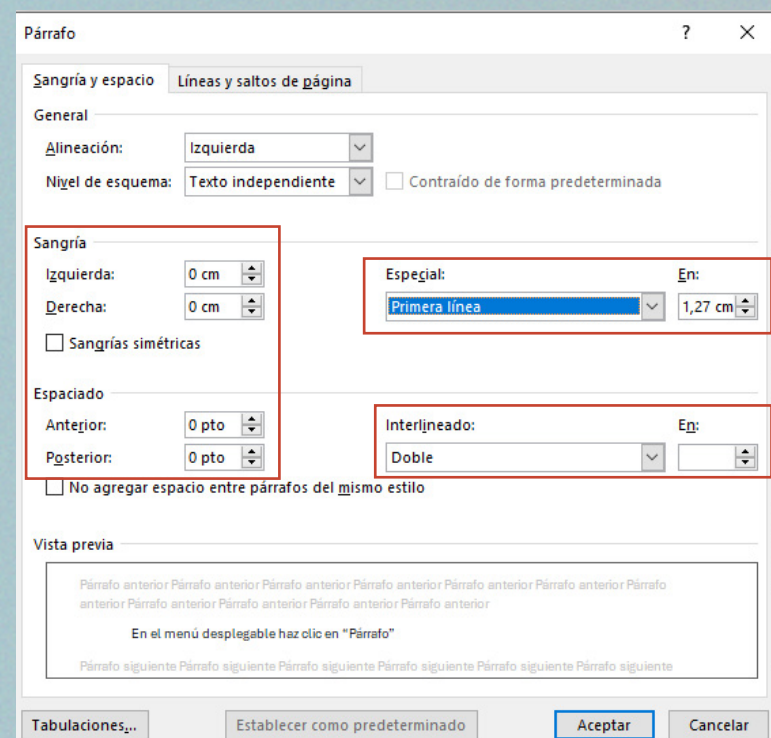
Párrafo

?

X

Sangría y espacio

Líneas y saltos de página

General

Alineación: Izquierda

Nivel de esquema: Texto independiente

Contraído de forma predeterminada

Sangría

Izquierda: 0 cm

Derecha: 0 cm

Sangrías simétricas

Especial: Primera línea

En: 1,27 cm

Espaciado

Anterior: 0 pto

Posterior: 0 pto

Interlineado: Doble

En:

No agregar espacio entre párrafos del mismo estilo

Vista previa

Párrafo anterior Párrafo anterior Párrafo anterior Párrafo anterior Párrafo anterior Párrafo anterior Párrafo anterior Párrafo anterior Párrafo anterior Párrafo anterior Párrafo anterior

En el menú desplegable haz clic en "Párrafo"

Párrafo siguiente Párrafo siguiente Párrafo siguiente Párrafo siguiente Párrafo siguiente Párrafo siguiente

Tabulaciones...

Establecer como predeterminado

Aceptar

Cancelar